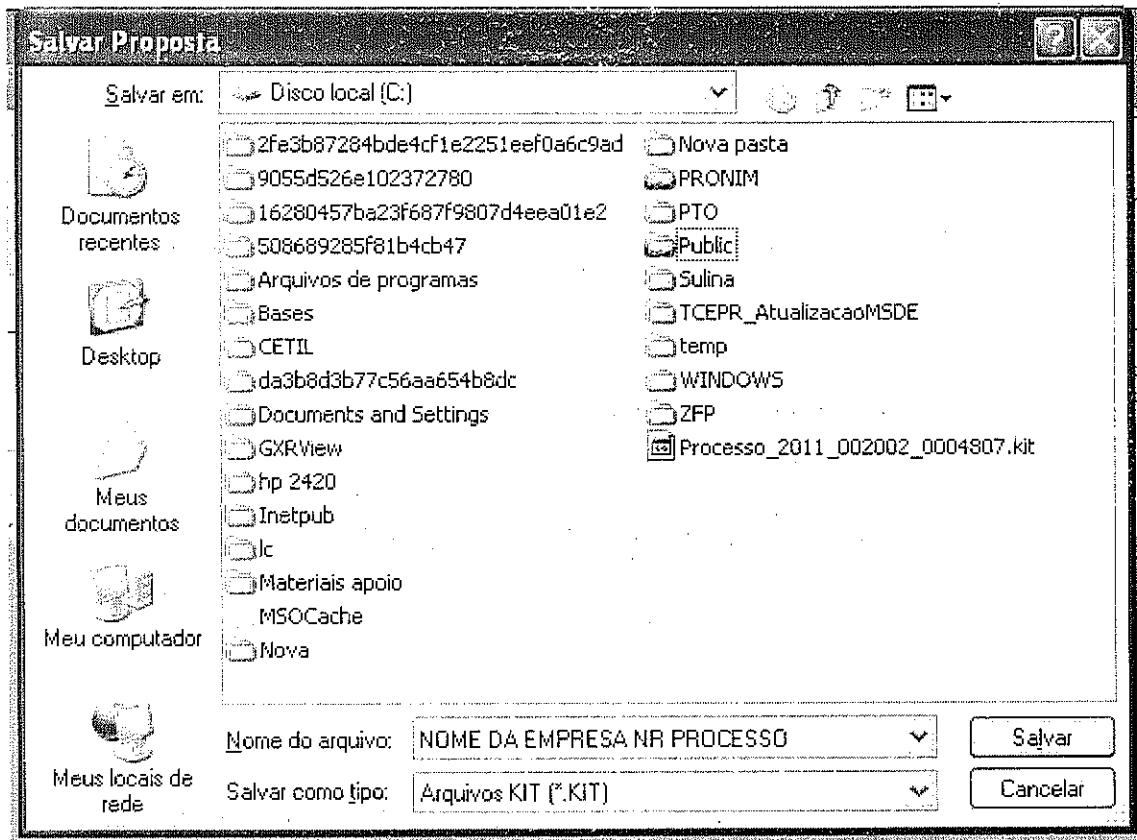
Salvar Proposta

Salvar em: Disco local (C:)

Documentos recentes

Desktop

Meus documentos

Meu computador

Meus locais de rede

2fe3b87284bde4cf1e2251eef0a6c9ad
9055d526e102372780
16280457ba23f687f9807d4eea01e2
508689285f81b4cb47
Arquivos de programas
Bases
CETIL
da3b8d3b77c56aa654b8dc
Documents and Settings
GXRView
hp 2420
Inetpub
lc
Materiais apoio
MSOCache
Nova

Nova pasta
PRONIM
PTO
Public
Sulina
TCEPR_AtualizacaoMSDE
temp
WINDOWS
ZFP
Processo_2011_002002_0004807.kit

Nome do arquivo: NOME DA EMPRESA NR PROCESSO

Salvar como tipo: Arquivos KIT (*.KIT)

Salvar

Cancelar